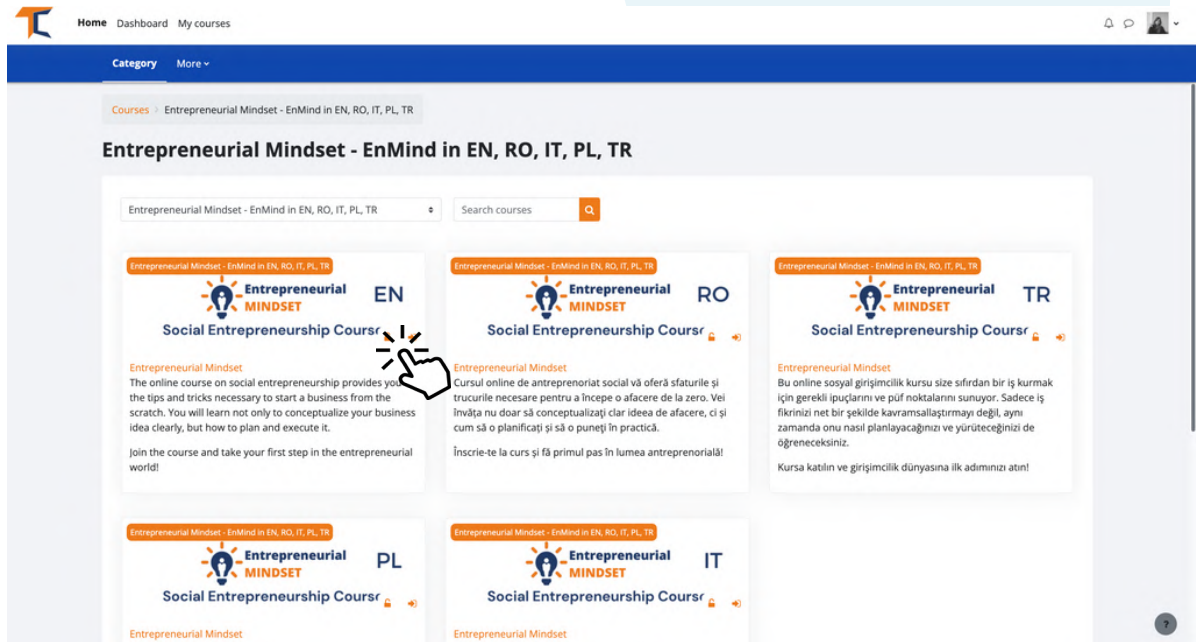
Home Dashboard My courses

Category More

Courses > Entrepreneurial Mindset - EnMind in EN, RO, IT, PL, TR

Entrepreneurial Mindset - EnMind in EN, RO, IT, PL, TR

Entrepreneurial Mindset - EnMind in EN, RO, IT, PL, TR

Search courses

Entrepreneurial Mindset - EnMind in EN, RO, IT, PL, TR

Entrepreneurial MINDSET EN

Social Entrepreneurship Course

Entrepreneurial Mindset

The online course on social entrepreneurship provides you the tips and tricks necessary to start a business from the scratch. You will learn not only to conceptualize your business idea clearly, but how to plan and execute it.

Join the course and take your first step in the entrepreneurial world!

Entrepreneurial Mindset - EnMind in EN, RO, IT, PL, TR

Entrepreneurial MINDSET RO

Social Entrepreneurship Cours

Entrepreneurial Mindset

Cursul online de antreprenoriat social vă oferă sfaturile și trucurile necesare pentru a începe o afacere de la zero. Vei învăța nu doar să conceptualizați clar ideea de afacere, ci și cum să o planificați și să o puneți în practică.

Înscrie-te la curs și fă primul pas în lumea antreprenorială!

Entrepreneurial Mindset - EnMind in EN, RO, IT, PL, TR

Entrepreneurial MINDSET TR

Social Entrepreneurship Cours

Entrepreneurial Mindset

Bu online sosyal girişimcilik kursu size sıfırdan bir iş kurmak için gerekli ipuçlarını ve püf noktalarını sunuyor. Sadece iş fikrinizi net bir şekilde kavramsallaştırmayı değil, aynı zamanda onu nasıl planlayacağınızı ve yürüteceğinizi de öğreneceksiniz.

Kursa katılın ve girişimcilik dünyasına ilk adımınızı atın!

Entrepreneurial Mindset - EnMind in EN, RO, IT, PL, TR

Entrepreneurial MINDSET PL

Social Entrepreneurship Cours

Entrepreneurial Mindset

Entrepreneurial Mindset - EnMind in EN, RO, IT, PL, TR

Entrepreneurial MINDSET IT

Social Entrepreneurship Cours

Entrepreneurial Mindset

?